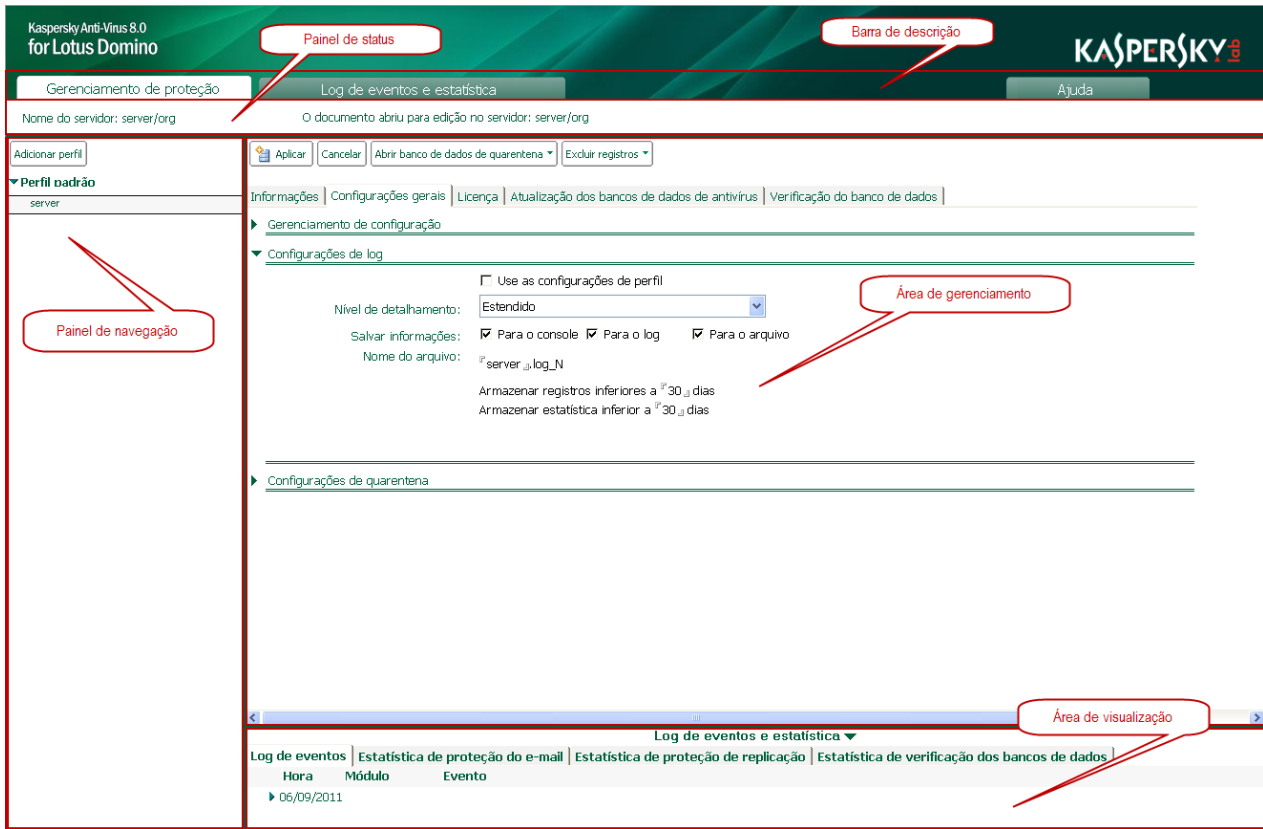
Kaspersky Anti-Virus 8.0
for Lotus Domino

Painel de status

Barra de descrição

KASPERSKY lab

Gerenciamento de proteção

Log de eventos e estatística

Ajuda

Nome do servidor: server/org

O documento abriu para edição no servidor: server/org

Adicionar perfil

Perfil padrão

server

Painel de navegação

Aplicar

Cancelar

Abrir banco de dados de quarentena

Excluir registros

Informações | Configurações gerais | Licença | Atualização dos bancos de dados de antivírus | Verificação do banco de dados

Gerenciamento de configuração

Configurações de log

Use as configurações de perfil

Nível de detalhamento: Estendido

Salvar informações: Para o console Para o log Para o arquivo

Nome do arquivo: server .log_N

Armazenar registros inferiores a 30 dias

Armazenar estatística inferior a 30 dias

Área de gerenciamento

Configurações de quarentena

Log de eventos e estatística

Área de visualização

Log de eventos | Estatística de proteção do e-mail | Estatística de proteção de replicação | Estatística de verificação dos bancos de dados

Hora Módulo Evento

06/09/2011